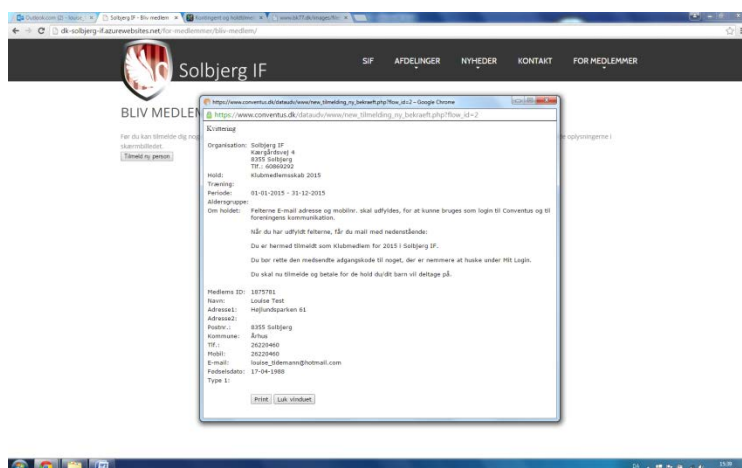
Outlook.com (2) - louise | Solbjerg IF - Bliv medlem | Kontingent og holdtimer | www.sk77.dk/images/file

dk-solbjerg-if.azurewebsites.net/for-medlemmer/bliv-medlem/

Solbjerg IF

SIF AFDELINGER NYHEDER KONTAKT FOR MEDLEMMER

BLIV MEDLEM

Før du kan tilmelde dig nog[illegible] oplysningerne i skærmbilledet.

Tilmeld ny person

https://www.conventus.dk/dataudv/www/new_tilmelding_ny_bekraeft.php?flow_id=2 - Google Chrome

https://www.conventus.dk/dataudv/www/new_tilmelding_ny_bekraeft.php?flow_id=2

Kvittering

| | |
|---|---|
| Organisation: | Solbjerg IF<br>Kærgårdsvej 4<br>8355 Solbjerg<br>Tlf.: 60869292 |
| Hold: | Klubmedlemsskab 2015 |
| Træning: | |
| Periode: | 01-01-2015 - 31-12-2015 |
| Aldersgruppe: | |
| Om holdet: | Felterne E-mail adresse og mobilnr. skal udfyldes, for at kunne bruges som login til Conventus og til foreningens kommunikation.<br><br>Når du har udfyldt felterne, får du mail med nedenstående:<br><br>Du er hermed tilmeldt som Klubmedlem for 2015 i Solbjerg IF.<br><br>Du bør rette den medsendte adgangskode til noget, der er nemmere at huske under Mit Login.<br><br>Du skal nu tilmelde og betale for de hold du/dit barn vil deltage på. |
| Medlems ID: | 1875781 |
| Navn: | Louise Test |
| Adresse1: | Højlundsparken 61 |
| Adresse2: | |
| Postnr.: | 8355 Solbjerg |
| Kommune: | Århus |
| Tlf.: | 26220460 |
| Mobil: | 26220460 |
| E-mail: | louise_tidemann@hotmail.com |
| Fødselsdato: | 17-04-1988 |
| Type 1: | |

Print | Luk vinduet

15:38